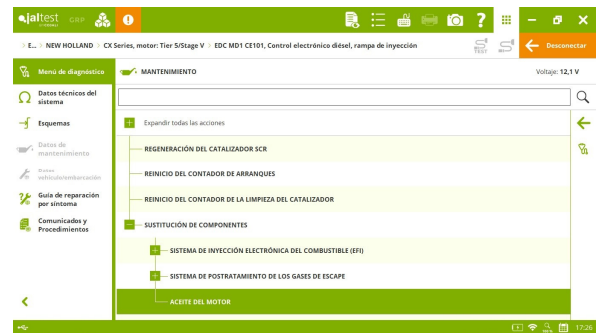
jaltest GRP

> E... > NEW HOLLAND > CX Series, motor: Tier 5/Stage V > EDC MD1 CE101, Control electrónico diésel, rampa de inyección

Desconectar

Menú de diagnóstico

MANTENIMIENTO

Voltaje: 12,1 V

Datos técnicos del sistema

Esquemas

Datos de mantenimiento

Datos vehículo/embarcación

Guía de reparación por síntoma

Comunicados y Procedimientos

Expandir todas las acciones

REGENERACIÓN DEL CATALIZADOR SCR

REINICIO DEL CONTADOR DE ARRANQUES

REINICIO DEL CONTADOR DE LA LIMPIEZA DEL CATALIZADOR

SUSTITUCIÓN DE COMPONENTES

SISTEMA DE INYECCIÓN ELECTRÓNICA DEL COMBUSTIBLE (EFI)

SISTEMA DE POSTRATAMIENTO DE LOS GASES DE ESCAPE

ACEITE DEL MOTOR

17:26